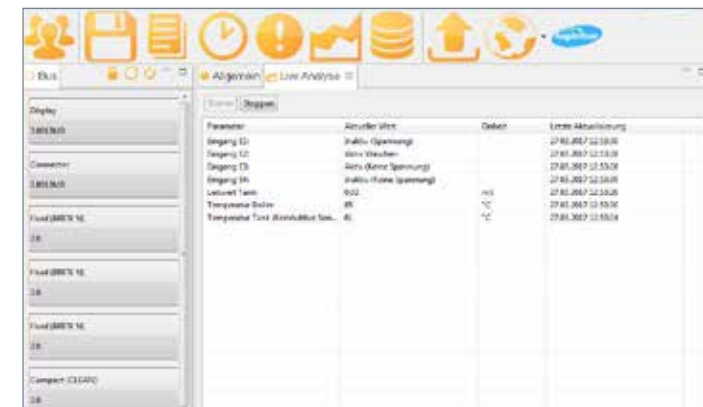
Bus

Allgemein | Live Analyse

Starten | Stoppen

Display
3.803.N/3

Connector
3.803.N/3

Fluid (MBT4 1)
2.8

Fluid (MBT4 1)
2.8

Fluid (MBT4 1)
2.8

Compact (CS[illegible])
2.8

| Parameter | Aktueller Wert | Einheit | Letzte Aktualisierung |
|---|---|---|---|
| Eingang E1 | Inaktiv (Spannung) | | 27.03.2017 12:53:30 |
| Eingang E2 | Aktiv (Waschen) | | 27.03.2017 12:53:30 |
| Eingang E3 | Aktiv (Keine Spannung) | | 27.03.2017 12:53:30 |
| Eingang E4 | Inaktiv (Keine Spannung) | | 27.03.2017 12:53:30 |
| Leitwert Tank | 0.02 | mS | 27.03.2017 12:53:26 |
| Temperatur Boiler | 85 | °C | 27.03.2017 12:53:30 |
| Temperatur Tank (Kontrollfühler Sen... | 45 | °C | 27.03.2017 12:53:24 |